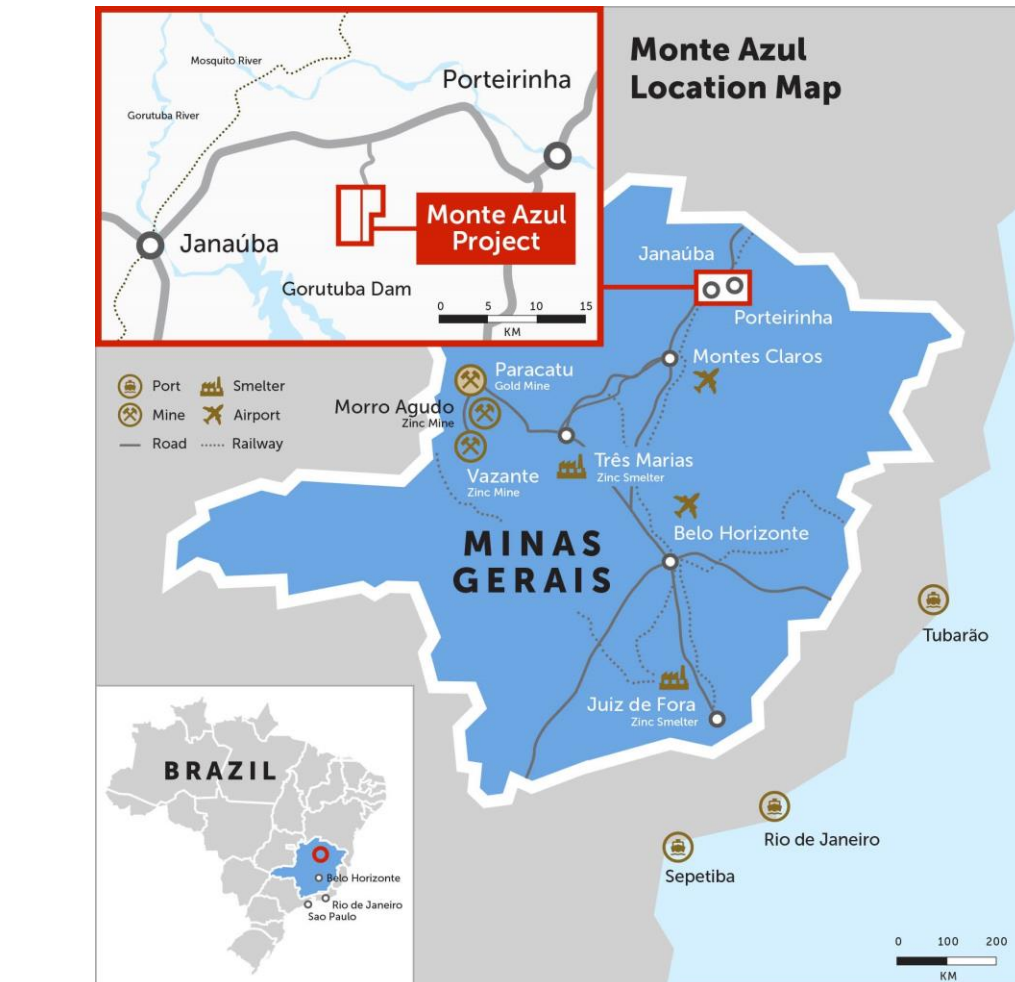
Monte Azul Location Map

Mosquito River
Porteirinha
Gorutuba River
Monte Azul Project
Janaúba
Gorutuba Dam
0 5 10 15
KM

Janaúba
Porteirinha
Montes Claros
Paracatu
Gold Mine
Port
Smelter
Mine
Airport
Road
Railway
Morro Agudo
Zinc Mine
Três Marias
Zinc Smelter
Vazante
Zinc Mine
Belo Horizonte
MINAS GERAIS
Tubarão
Juiz de Fora
Zinc Smelter
Rio de Janeiro
Sepetiba

BRAZIL
Belo Horizonte
Rio de Janeiro
Sao Paulo

0 100 200
KM